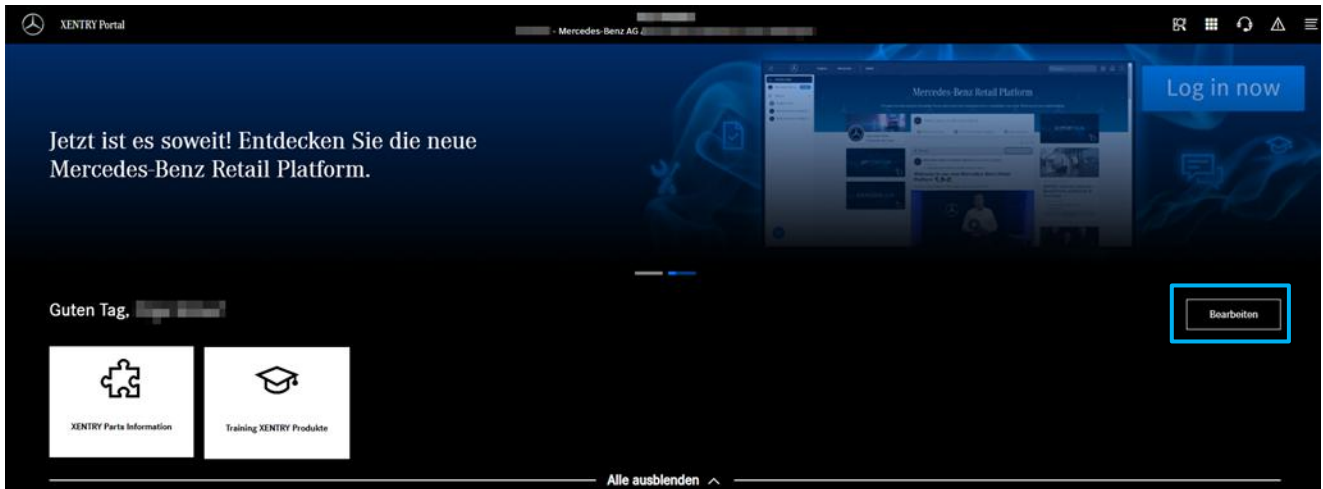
XENTRY Portal

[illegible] - Mercedes-Benz AG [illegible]

Log in now

Mercedes-Benz Retail Platform

Jetzt ist es soweit! Entdecken Sie die neue Mercedes-Benz Retail Platform.

Guten Tag, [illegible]

Bearbeiten

XENTRY Parts Information

Training XENTRY Produkte

Alle ausblenden